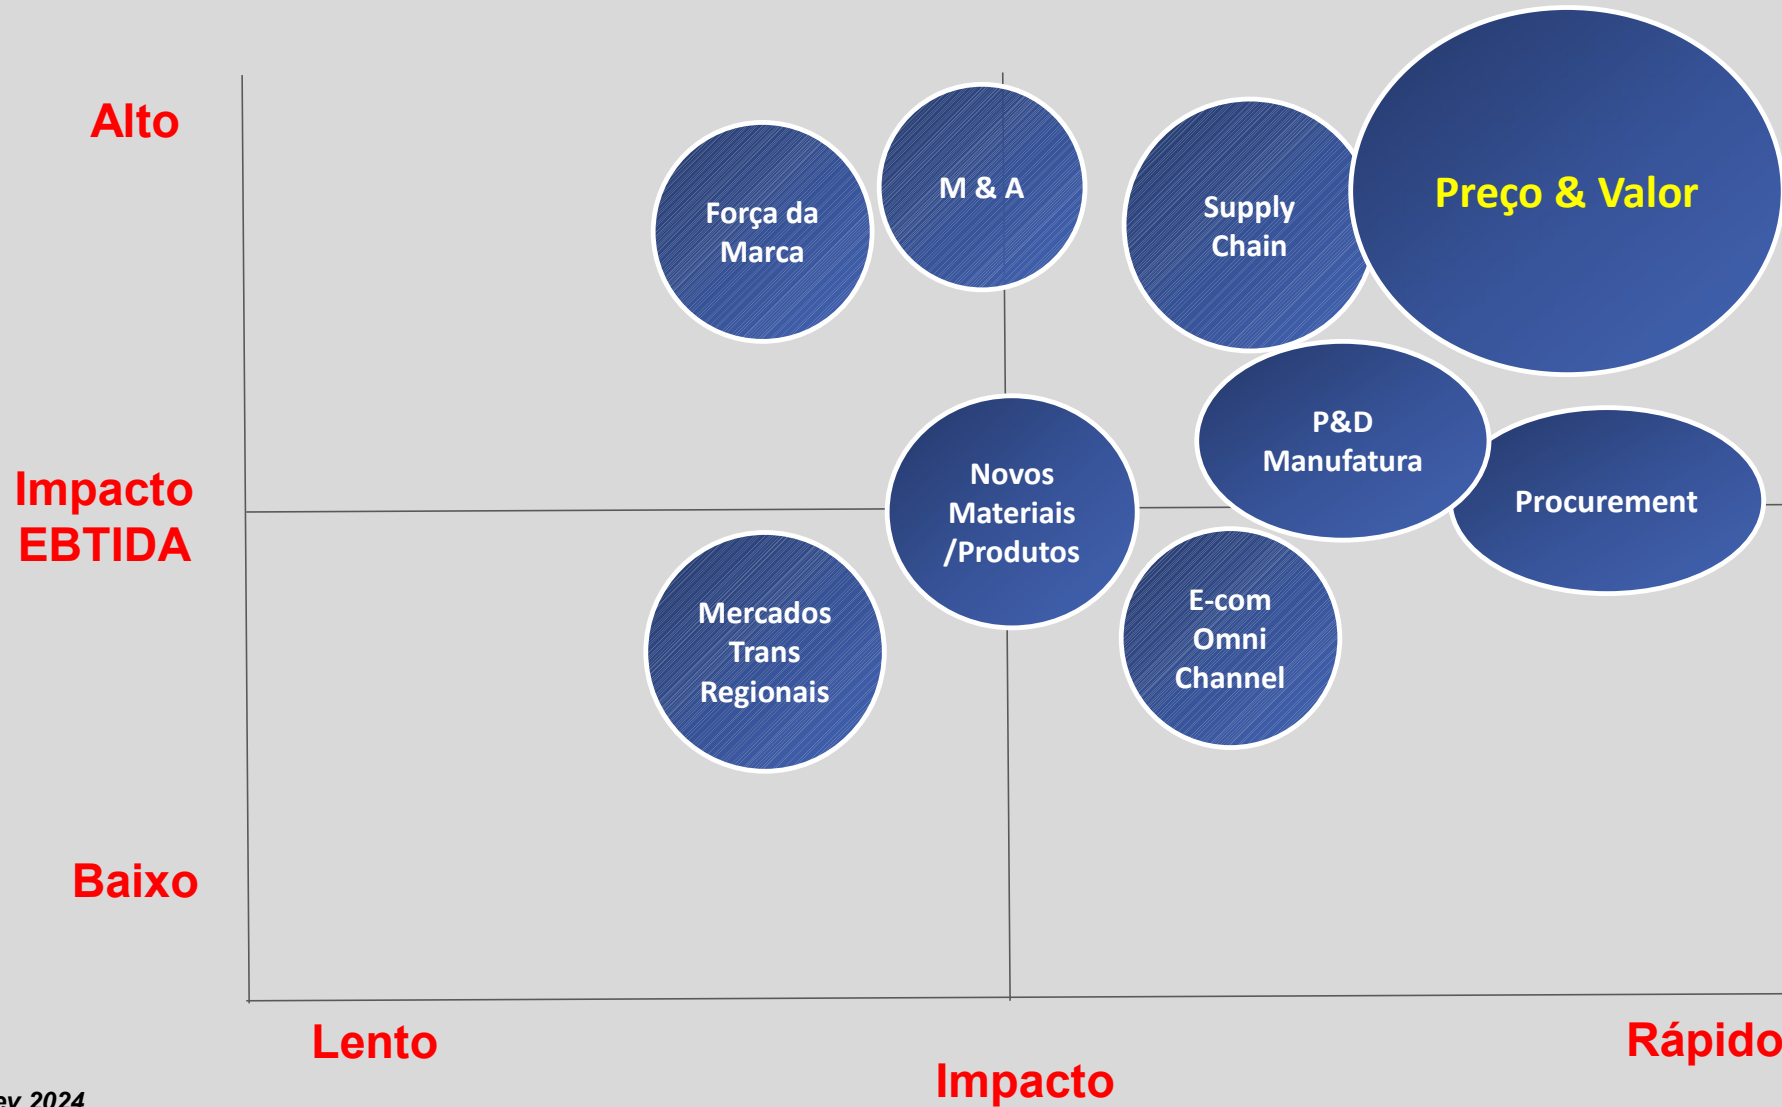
Alto

Impacto EBTIDA

Baixo

Força da Marca

M & A

Supply Chain

Preço & Valor

P&D Manufatura

Procurement

Novos Materiais /Produtos

Mercados Trans Regionais

E-com Omni Channel

Lento

Rápido

Impacto

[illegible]ev 2024